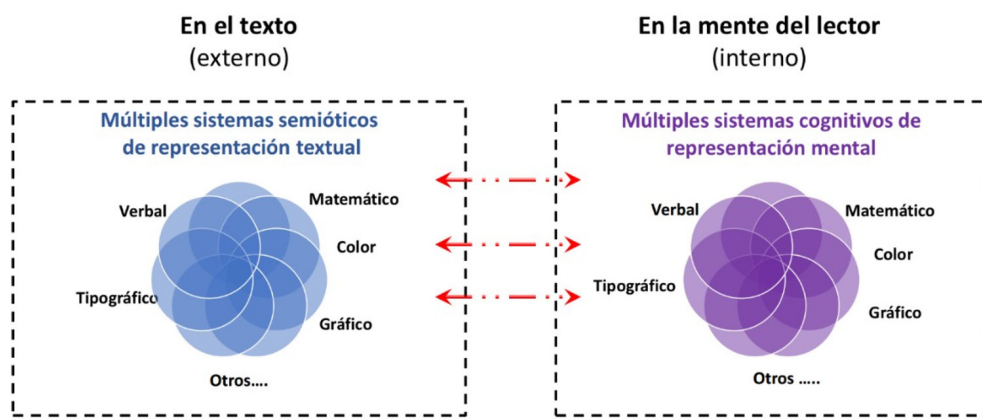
En el texto
(externo)

Múltiples sistemas semióticos de representación textual

Verbal
Matemático
Color
Tipográfico
Gráfico
Otros….

En la mente del lector
(interno)

Múltiples sistemas cognitivos de representación mental

Verbal
Matemático
Color
Tipográfico
Gráfico
Otros …..